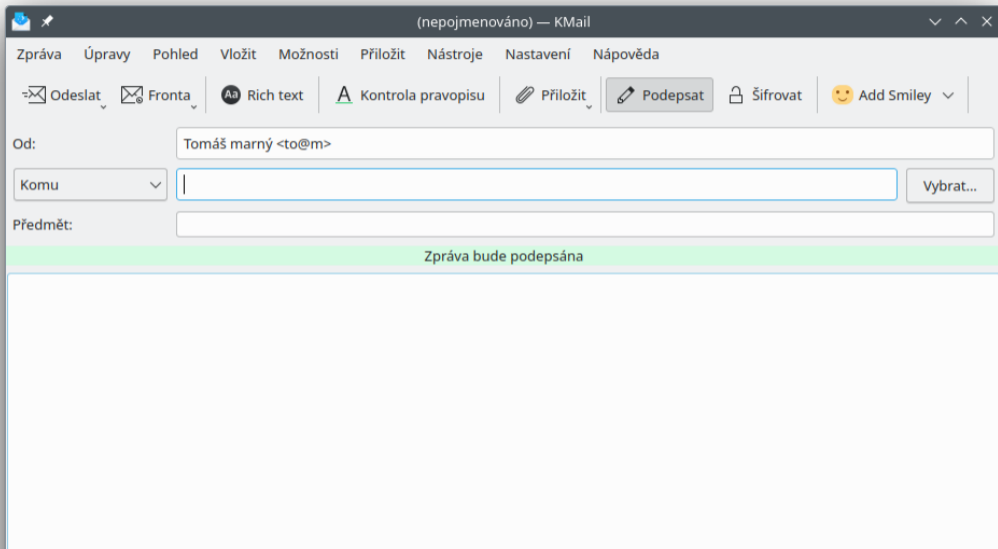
(nepojmenováno) — KMail

Zpráva Úpravy Pohled Vložit Možnosti Přiložit Nástroje Nastavení Nápověda

Odeslat Fronta Rich text Kontrola pravopisu Přiložit Podepsat Šifrovat Add Smiley

Od: Tomáš marný <to@m>

Komu

Vybrat...

Předmět:

Zpráva bude podepsána